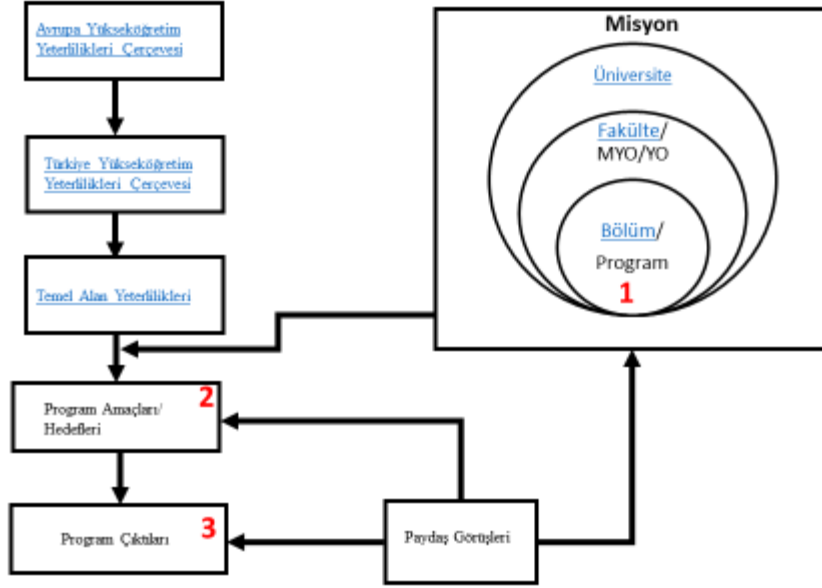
Avrupa Yükseköğretim Yeterlilikleri Çerçevesi

Türkiye Yükseköğretim Yeterlilikleri Çerçevesi

Temel Alan Yeterlilikleri

Program Amaçları/ Hedefleri

2

Program Çıktıları

3

Misyon

Üniversite

Fakülte/ MYO/YO

Bölüm/ Program

1

Paydaş Görüşleri